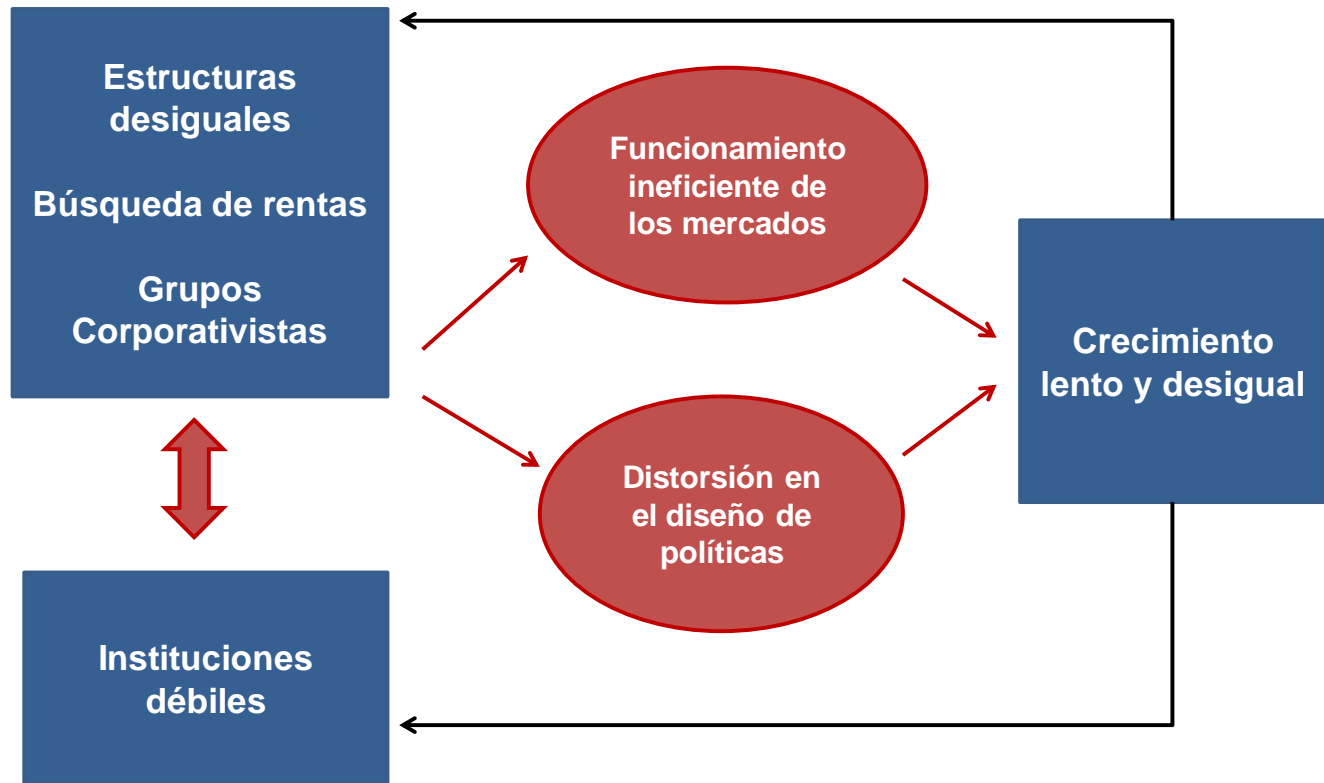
Estructuras desiguales

Búsqueda de rentas

Grupos Corporativistas

Funcionamiento ineficiente de los mercados

Distorsión en el diseño de políticas

Crecimiento lento y desigual

Instituciones débiles